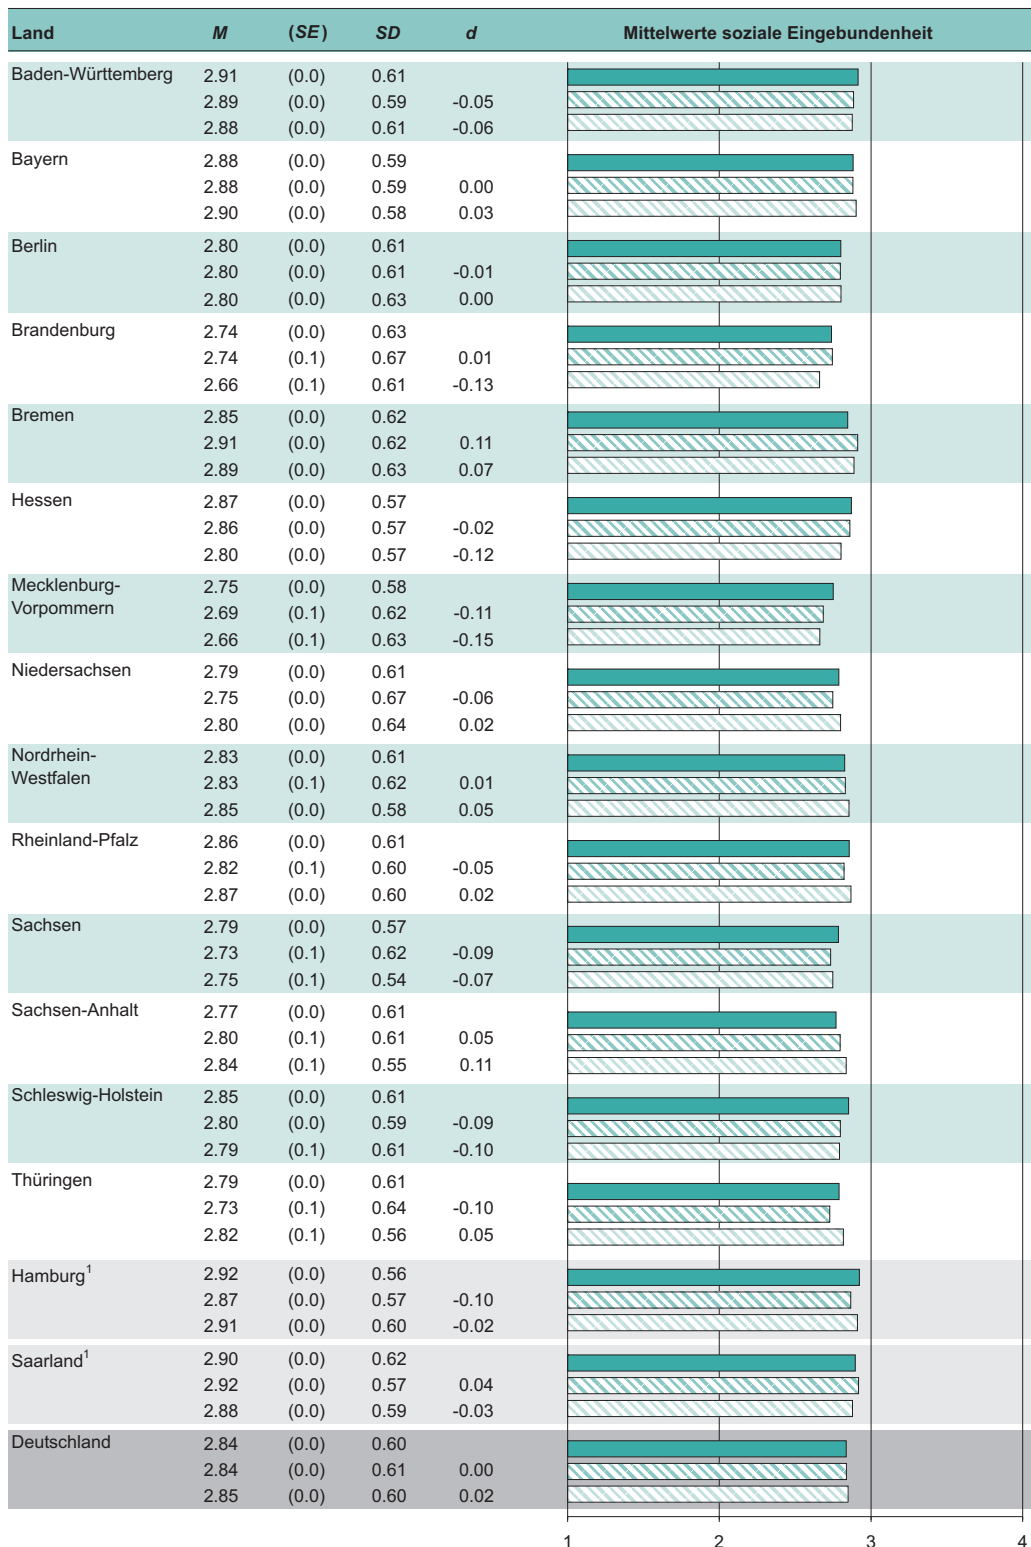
| Land | M | (SE) | SD | d |
|---|---|---|---|---|
| Baden-Württemberg | 2.91 | (0.0) | 0.61 | |
| | 2.89 | (0.0) | 0.59 | -0.05 |
| | 2.88 | (0.0) | 0.61 | -0.06 |
| Bayern | 2.88 | (0.0) | 0.59 | |
| | 2.88 | (0.0) | 0.59 | 0.00 |
| | 2.90 | (0.0) | 0.58 | 0.03 |
| Berlin | 2.80 | (0.0) | 0.61 | |
| | 2.80 | (0.0) | 0.61 | -0.01 |
| | 2.80 | (0.0) | 0.63 | 0.00 |
| Brandenburg | 2.74 | (0.0) | 0.63 | |
| | 2.74 | (0.1) | 0.67 | 0.01 |
| | 2.66 | (0.1) | 0.61 | -0.13 |
| Bremen | 2.85 | (0.0) | 0.62 | |
| | 2.91 | (0.0) | 0.62 | 0.11 |
| | 2.89 | (0.0) | 0.63 | 0.07 |
| Hessen | 2.87 | (0.0) | 0.57 | |
| | 2.86 | (0.0) | 0.57 | -0.02 |
| | 2.80 | (0.0) | 0.57 | -0.12 |
| Mecklenburg-Vorpommern | 2.75 | (0.0) | 0.58 | |
| | 2.69 | (0.1) | 0.62 | -0.11 |
| | 2.66 | (0.1) | 0.63 | -0.15 |
| Niedersachsen | 2.79 | (0.0) | 0.61 | |
| | 2.75 | (0.0) | 0.67 | -0.06 |
| | 2.80 | (0.0) | 0.64 | 0.02 |
| Nordrhein-Westfalen | 2.83 | (0.0) | 0.61 | |
| | 2.83 | (0.1) | 0.62 | 0.01 |
| | 2.85 | (0.0) | 0.58 | 0.05 |
| Rheinland-Pfalz | 2.86 | (0.0) | 0.61 | |
| | 2.82 | (0.1) | 0.60 | -0.05 |
| | 2.87 | (0.0) | 0.60 | 0.02 |
| Sachsen | 2.79 | (0.0) | 0.57 | |
| | 2.73 | (0.1) | 0.62 | -0.09 |
| | 2.75 | (0.1) | 0.54 | -0.07 |
| Sachsen-Anhalt | 2.77 | (0.0) | 0.61 | |
| | 2.80 | (0.1) | 0.61 | 0.05 |
| | 2.84 | (0.1) | 0.55 | 0.11 |
| Schleswig-Holstein | 2.85 | (0.0) | 0.61 | |
| | 2.80 | (0.0) | 0.59 | -0.09 |
| | 2.79 | (0.1) | 0.61 | -0.10 |
| Thüringen | 2.79 | (0.0) | 0.61 | |
| | 2.73 | (0.1) | 0.64 | -0.10 |
| | 2.82 | (0.1) | 0.56 | 0.05 |
| Hamburg$^1$ | 2.92 | (0.0) | 0.56 | |
| | 2.87 | (0.0) | 0.57 | -0.10 |
| | 2.91 | (0.0) | 0.60 | -0.02 |
| Saarland$^1$ | 2.90 | (0.0) | 0.62 | |
| | 2.92 | (0.0) | 0.57 | 0.04 |
| | 2.88 | (0.0) | 0.59 | -0.03 |
| Deutschland | 2.84 | (0.0) | 0.60 | |
| | 2.84 | (0.0) | 0.61 | 0.00 |
| | 2.85 | (0.0) | 0.60 | 0.02 |

Mittelwerte soziale Eingebundenheit

1 2 3 4